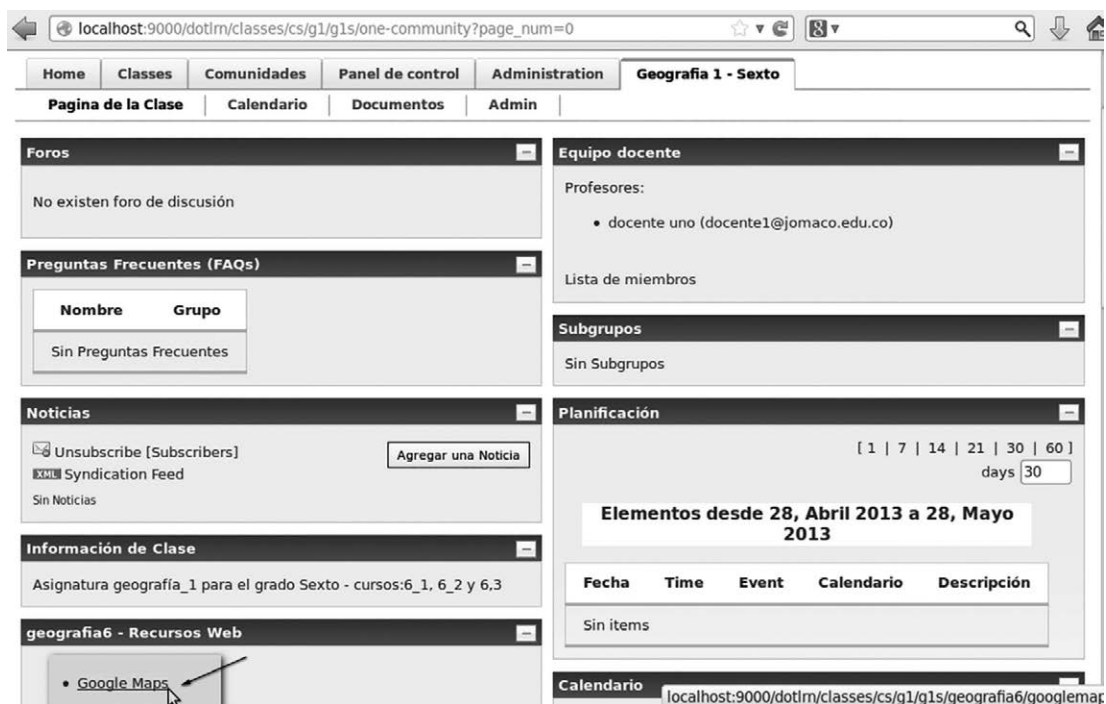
localhost:9000/dotlrn/classes/cs/g1/g1s/one-community?page_num=0

Home | Classes | Comunidades | Panel de control | Administration | Geografia 1 - Sexto

Pagina de la Clase | Calendario | Documentos | Admin

Foros

No existen foro de discusión

Preguntas Frecuentes (FAQs)

| Nombre | Grupo |
|---|---|
| Sin Preguntas Frecuentes | |

Noticias

Unsubscribe [Subscribers]
XML Syndication Feed
Sin Noticias

Agregar una Noticia

Información de Clase

Asignatura geografía_1 para el grado Sexto - cursos:6_1, 6_2 y 6,3

geografia6 - Recursos Web

• Google Maps

Equipo docente

Profesores:

• docente uno (docente1@jomaco.edu.co)

Lista de miembros

Subgrupos

Sin Subgrupos

Planificación

[ 1 | 7 | 14 | 21 | 30 | 60 ]
days 30

Elementos desde 28, Abril 2013 a 28, Mayo 2013

| Fecha | Time | Event | Calendario | Descripción |
|---|---|---|---|---|
| Sin items | | | | |

Calendario

localhost:9000/dotlrn/classes/cs/g1/g1s/geografia6/googlemap